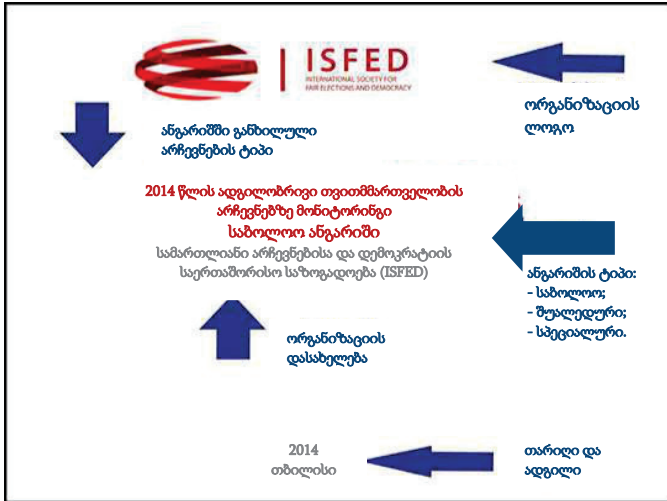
ISFED
INTERNATIONAL SOCIETY FOR FAIR ELECTIONS AND DEMOCRACY

ორგანიზაციის ლოგო

ანგარიშში განხილული არჩევნების ტიპი

2014 წლის ადგილობრივი თვითმმართველობის არჩევნებზე მონიტორინგი
საბოლოო ანგარიში
სამართლიანი არჩევნებისა და დემოკრატიის საერთაშორისო საზოგადოება (ISFED)

ანგარიშის ტიპი:
- საბოლოო;
- შუალედური;
- სპეციალური.

ორგანიზაციის დასახელება

2014
თბილისი

თარიღი და ადგილი